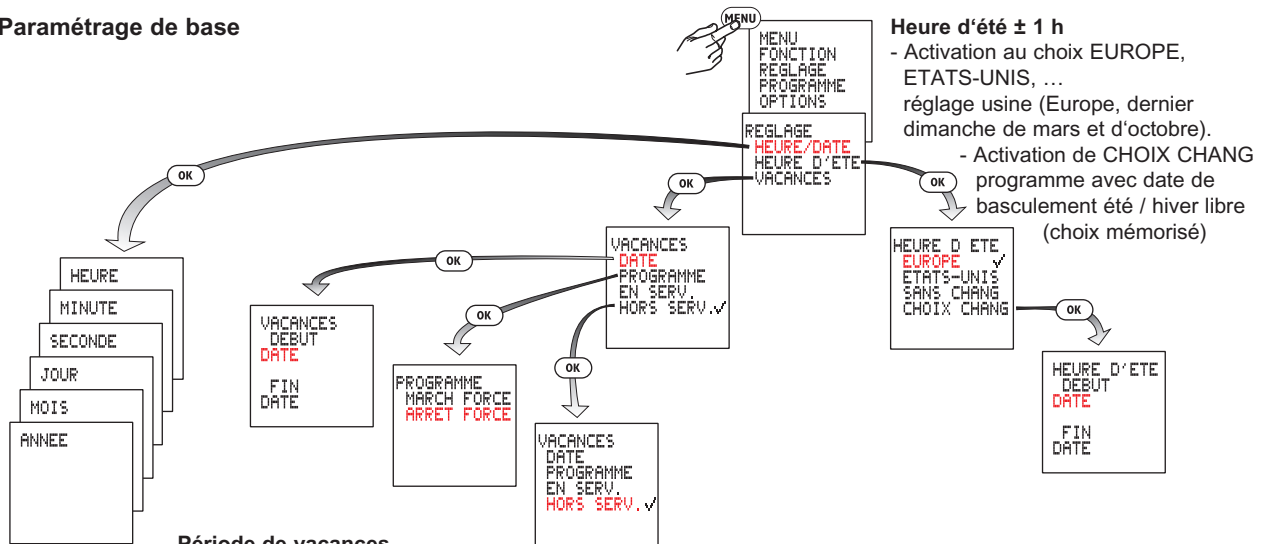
Paramétrage de base

MENU

MENU
FONCTION
REGLAGE
PROGRAMME
OPTIONS

Heure d'été ± 1 h
- Activation au choix EUROPE, ETATS-UNIS, …
réglage usine (Europe, dernier dimanche de mars et d'octobre).
- Activation de CHOIX CHANG programme avec date de basculement été / hiver libre (choix mémorisé)

REGLAGE
HEURE/DATE
HEURE D'ETE
VACANCES

OK

OK

OK

HEURE
MINUTE
SECONDE
JOUR
MOIS
ANNEE

VACANCES
DATE
PROGRAMME
EN SERV.
HORS SERV.✓

OK

VACANCES
DEBUT
DATE

FIN
DATE

OK

PROGRAMME
MARCH FORCE
ARRET FORCE

OK

VACANCES
DATE
PROGRAMME
EN SERV.
HORS SERV.✓

HEURE D ETE
EUROPE ✓
ETATS-UNIS
SANS CHANG
CHOIX CHANG

OK

HEURE D'ETE
DEBUT
DATE

FIN
DATE

Période de vacances